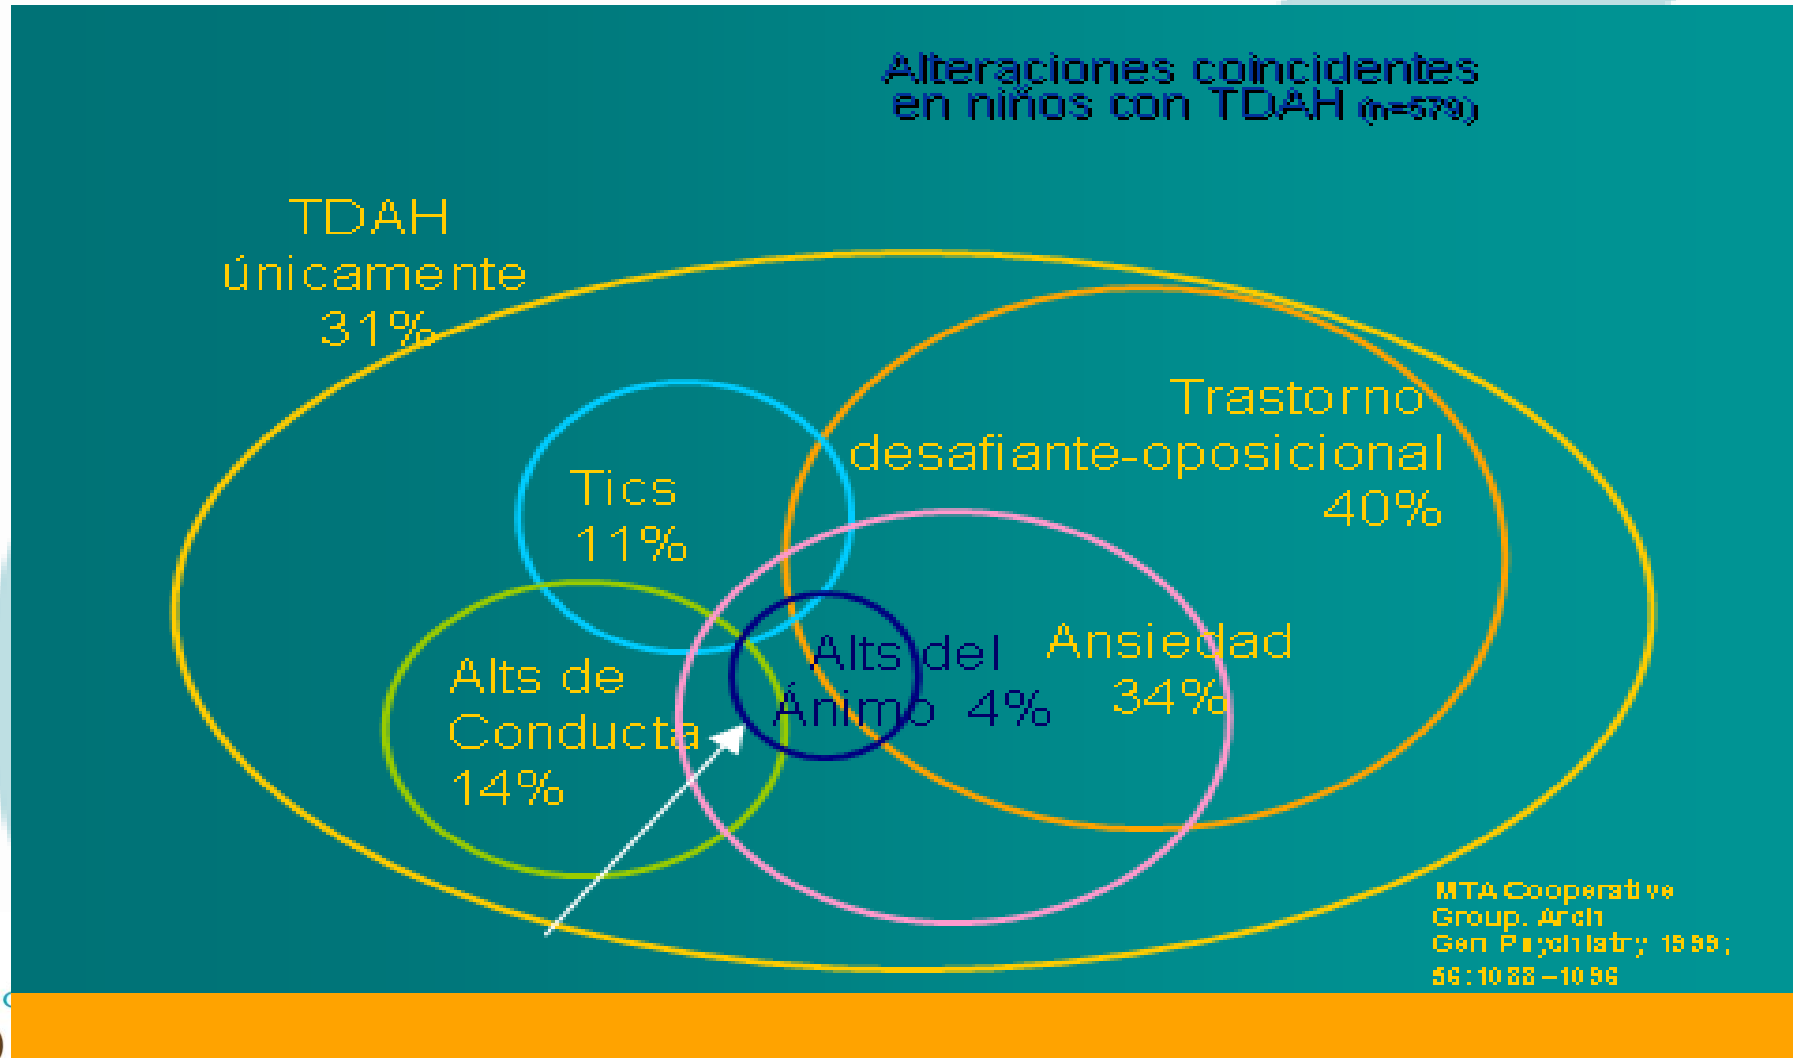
Alteraciones coincidentes en niños con TDAH (n=579)

TDAH únicamente 31%

Trastorno desafiante-oposicional 40%

Tics 11%

Alts del Ánimo 4%

Ansiedad 34%

Alts de Conducta 14%

MTA Cooperative Group. Arch Gen Psychiatry 1999; 56:1088–1096